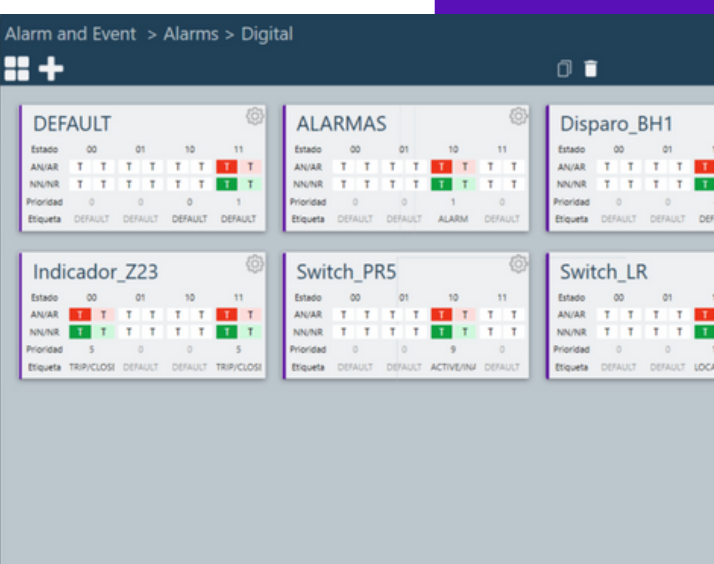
Alarm and Event > Alarms > Digital

DEFAULT

| Estado | 00 | | 01 | | 10 | | 11 | |
|---|---|---|---|---|---|---|---|---|
| AN/AR | T | T | T | T | T | T | T | T |
| NN/NR | T | T | T | T | T | T | T | T |
| Prioridad | 0 | | 0 | | 0 | | 1 | |
| Etiqueta | DEFAULT | | DEFAULT | | DEFAULT | | DEFAULT | |

ALARMAS

| Estado | 00 | | 01 | | 10 | | 11 | |
|---|---|---|---|---|---|---|---|---|
| AN/AR | T | T | T | T | T | T | T | T |
| NN/NR | T | T | T | T | T | T | T | T |
| Prioridad | 0 | | 0 | | 1 | | 0 | |
| Etiqueta | DEFAULT | | DEFAULT | | ALARM | | DEFAULT | |

Disparo_BH1

| Estado | 00 | | 01 | |
|---|---|---|---|---|
| AN/AR | T | T | T | T |
| NN/NR | T | T | T | T |
| Prioridad | 0 | | 0 | |
| Etiqueta | DEFAULT | | DEFAULT | |

Indicador_Z23

| Estado | 00 | | 01 | | 10 | | 11 | |
|---|---|---|---|---|---|---|---|---|
| AN/AR | T | T | T | T | T | T | T | T |
| NN/NR | T | T | T | T | T | T | T | T |
| Prioridad | 5 | | 0 | | 0 | | 5 | |
| Etiqueta | TRIP/CLOSI | | DEFAULT | | DEFAULT | | TRIP/CLOSI | |

Switch_PR5

| Estado | 00 | | 01 | | 10 | | 11 | |
|---|---|---|---|---|---|---|---|---|
| AN/AR | T | T | T | T | T | T | T | T |
| NN/NR | T | T | T | T | T | T | T | T |
| Prioridad | 0 | | 0 | | 9 | | 0 | |
| Etiqueta | DEFAULT | | DEFAULT | | ACTIVE/INA | | DEFAULT | |

Switch_LR

| Estado | 00 | | 01 | |
|---|---|---|---|---|
| AN/AR | T | T | T | T |
| NN/NR | T | T | T | T |
| Prioridad | 0 | | 0 | |
| Etiqueta | DEFAULT | | DEFAULT | LOCA |